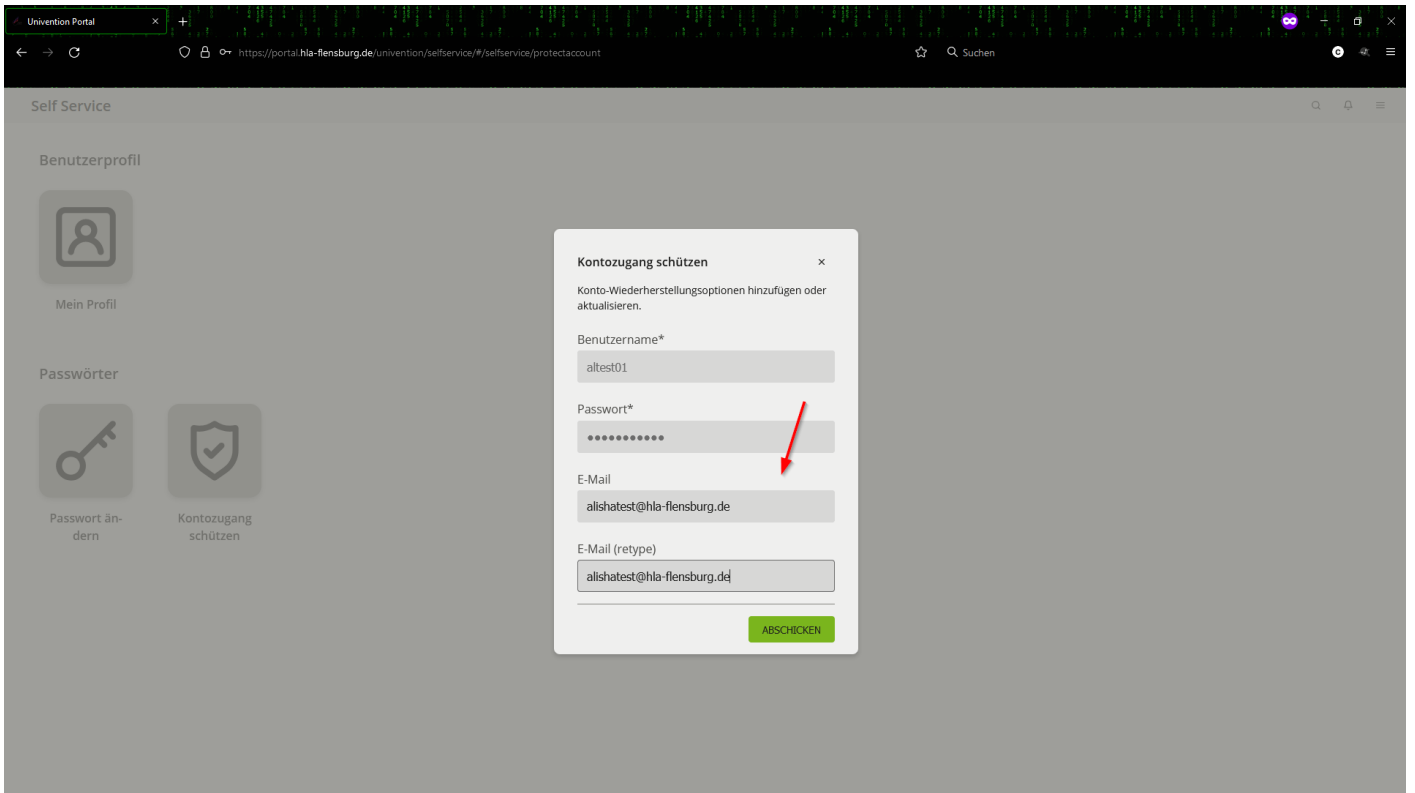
Univention Portal

https://portal.hla-flensburg.de/univention/selfservice/#/selfservice/protectaccount

Suchen

Self Service

Benutzerprofil

Mein Profil

Passwörter

Passwort ändern

Kontozugang schützen

Kontozugang schützen ×

Konto-Wiederherstellungsoptionen hinzufügen oder aktualisieren.

Benutzername*

altest01

Passwort*

•••••••••••

E-Mail

alishatest@hla-flensburg.de

E-Mail (retype)

alishatest@hla-flensburg.de

ABSCHICKEN